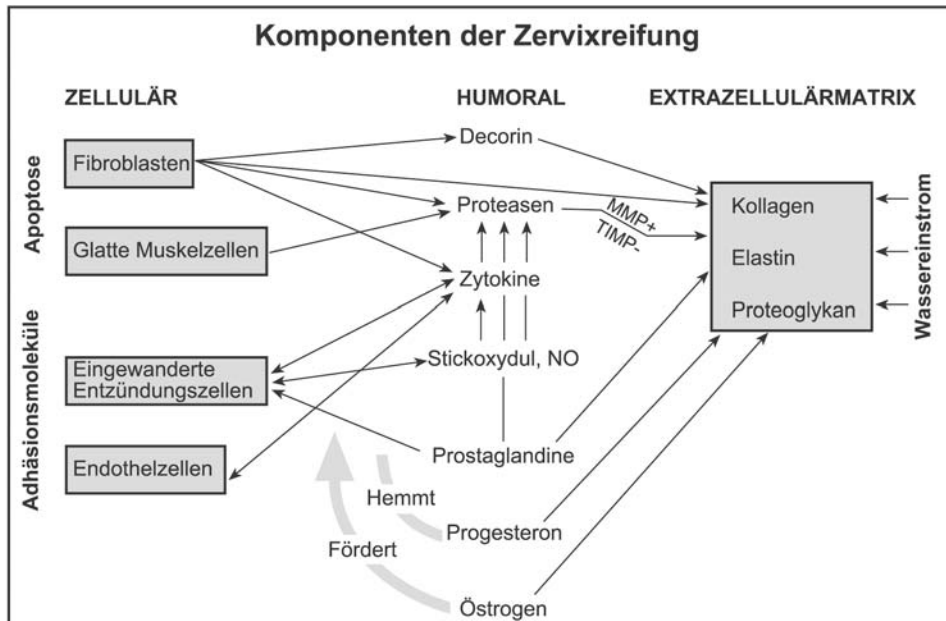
Komponenten der Zervixreifung

ZELLULÄR

HUMORAL

EXTRAZELLULÄRMATRIX

Apoptose

Adhäsionsmoleküle

Fibroblasten

Glatte Muskelzellen

Eingewanderte Entzündungszellen

Endothelzellen

Decorin

Proteasen

MMP+

TIMP-

Zytokine

Stickoxydul, NO

Prostaglandine

Hemmt

Progesteron

Fördert

Östrogen

Kollagen

Elastin

Proteoglykan

Wassereinstrom